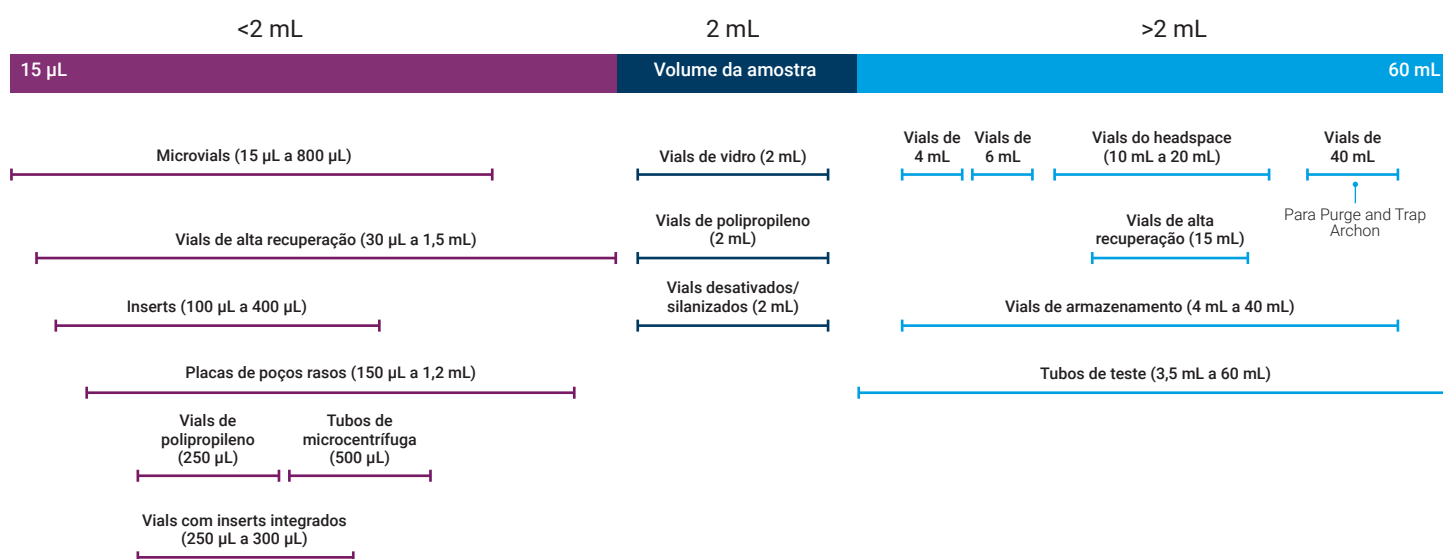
<2 mL

2 mL

>2 mL

15 µL

Volume da amostra

60 mL

Microvials (15 µL a 800 µL)

Vials de alta recuperação (30 µL a 1,5 mL)

Inserts (100 µL a 400 µL)

Placas de poços rasos (150 µL a 1,2 mL)

Vials de polipropileno (250 µL)

Tubos de microcentrífuga (500 µL)

Vials com inserts integrados (250 µL a 300 µL)

Vials de vidro (2 mL)

Vials de polipropileno (2 mL)

Vials desativados/ silanizados (2 mL)

Vials de 4 mL

Vials de 6 mL

Vials do headspace (10 mL a 20 mL)

Vials de 40 mL

Para Purge and Trap Archon

Vials de alta recuperação (15 mL)

Vials de armazenamento (4 mL a 40 mL)

Tubos de teste (3,5 mL a 60 mL)